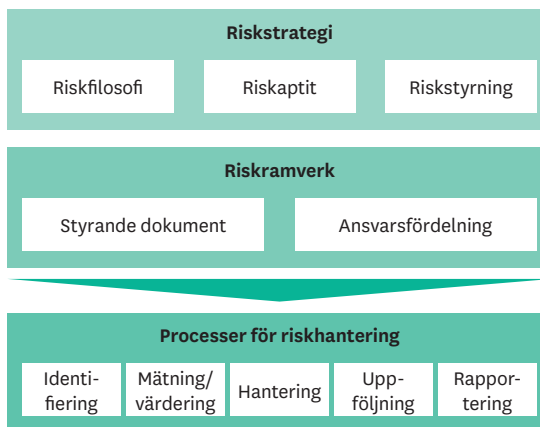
Riskstrategi

Riskfilosofi

Riskaptit

Riskstyrning

Riskramverk

Styrande dokument

Ansvarsfördelning

Processer för riskhantering

Identifiering

Mätning/värdering

Hantering

Uppföljning

Rapportering